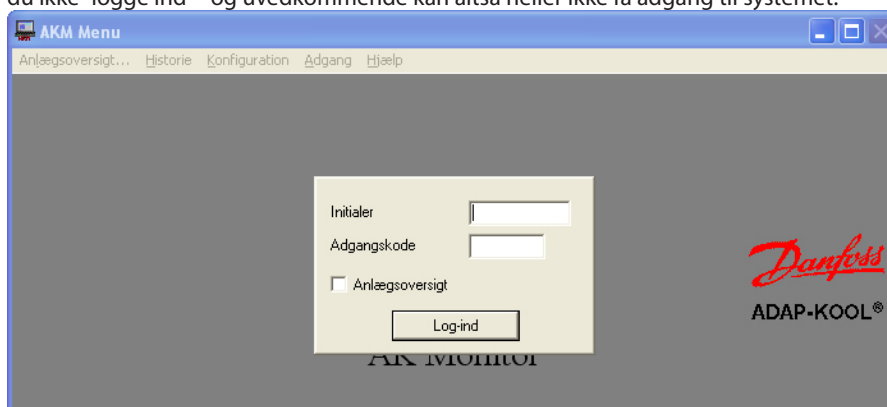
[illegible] ikke "logge ind" og uvedkommende kan altså heller ikke få adgang til systemet.

AKM Menu

Anlægsoversigt... Historie Konfiguration Adgang Hjælp

Initialer

Adgangskode

Anlægsoversigt

Log-ind

AK Monitor

Danfoss

ADAP-KOOL®